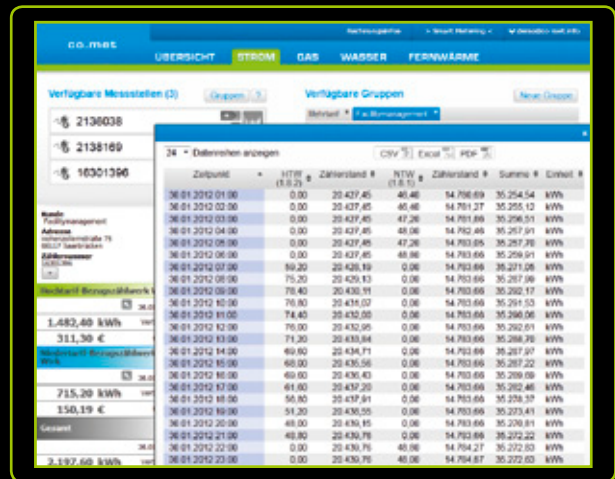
co..met

Fachansprechpartner > Smart Metering < > desodo-net.info

ÜBERSICHT STROM GAS WASSER FERNWÄRME

Verfügbare Messstellen (3) Gruppen ?

2136038

2138169

16301396

Kunde: Facilitymanagement
Adresse: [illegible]
Zählernummer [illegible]

Hochtarif Bezugszählwerk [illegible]

1.482,40 kWh

311,30 €

Niedertarif Bezugszählwerk

715,20 kWh

150,19 €

Gesamt

2.197,60 kWh

Verfügbare Gruppen Neue Gruppe

Betrieb Facilitymanagement

24 Datenreihen anzeigen CSV Excel PDF

| Zeitpunkt | HTW (1.8.2) | Zählerstand | NTW (1.8.1) | Zählerstand | Summe | Einheit |
|---|---|---|---|---|---|---|
| 30.01.2012 01:00 | 0,00 | 20.437,45 | 46,46 | 14.780,69 | 35.254,54 | kWh |
| 30.01.2012 02:00 | 0,00 | 20.437,45 | 46,46 | 14.781,37 | 35.255,12 | kWh |
| 30.01.2012 03:00 | 0,00 | 20.437,45 | 47,26 | 14.781,66 | 35.256,51 | kWh |
| 30.01.2012 04:00 | 0,00 | 20.437,45 | 48,00 | 14.782,46 | 35.257,91 | kWh |
| 30.01.2012 05:00 | 0,00 | 20.437,45 | 47,26 | 14.783,66 | 35.257,76 | kWh |
| 30.01.2012 06:00 | 0,00 | 20.437,45 | 48,80 | 14.783,66 | 35.259,91 | kWh |
| 30.01.2012 07:00 | 59,20 | 20.428,19 | 0,00 | 14.783,66 | 35.271,06 | kWh |
| 30.01.2012 08:00 | 75,20 | 20.429,13 | 0,00 | 14.783,66 | 35.287,99 | kWh |
| 30.01.2012 09:00 | 78,40 | 20.430,11 | 0,00 | 14.783,66 | 35.292,17 | kWh |
| 30.01.2012 10:00 | 76,80 | 20.431,07 | 0,00 | 14.783,66 | 35.291,53 | kWh |
| 30.01.2012 11:00 | 74,40 | 20.432,00 | 0,00 | 14.783,66 | 35.298,06 | kWh |
| 30.01.2012 12:00 | 76,00 | 20.432,95 | 0,00 | 14.783,66 | 35.292,61 | kWh |
| 30.01.2012 13:00 | 71,20 | 20.433,84 | 0,00 | 14.783,66 | 35.288,70 | kWh |
| 30.01.2012 14:00 | 69,60 | 20.434,71 | 0,00 | 14.783,66 | 35.287,97 | kWh |
| 30.01.2012 15:00 | 68,00 | 20.435,56 | 0,00 | 14.783,66 | 35.287,22 | kWh |
| 30.01.2012 16:00 | 68,00 | 20.436,43 | 0,00 | 14.783,66 | 35.289,69 | kWh |
| 30.01.2012 17:00 | 61,60 | 20.437,20 | 0,00 | 14.783,66 | 35.282,46 | kWh |
| 30.01.2012 18:00 | 56,80 | 20.437,91 | 0,00 | 14.783,66 | 35.278,37 | kWh |
| 30.01.2012 19:00 | 51,20 | 20.438,55 | 0,00 | 14.783,66 | 35.273,41 | kWh |
| 30.01.2012 20:00 | 48,00 | 20.439,15 | 0,00 | 14.783,66 | 35.278,61 | kWh |
| 30.01.2012 21:00 | 49,60 | 20.439,76 | 0,00 | 14.783,66 | 35.272,22 | kWh |
| 30.01.2012 22:00 | 0,00 | 20.439,76 | 48,80 | 14.784,27 | 35.272,63 | kWh |
| 30.01.2012 23:00 | 0,00 | 20.439,76 | 48,80 | 14.784,87 | 35.272,63 | kWh |